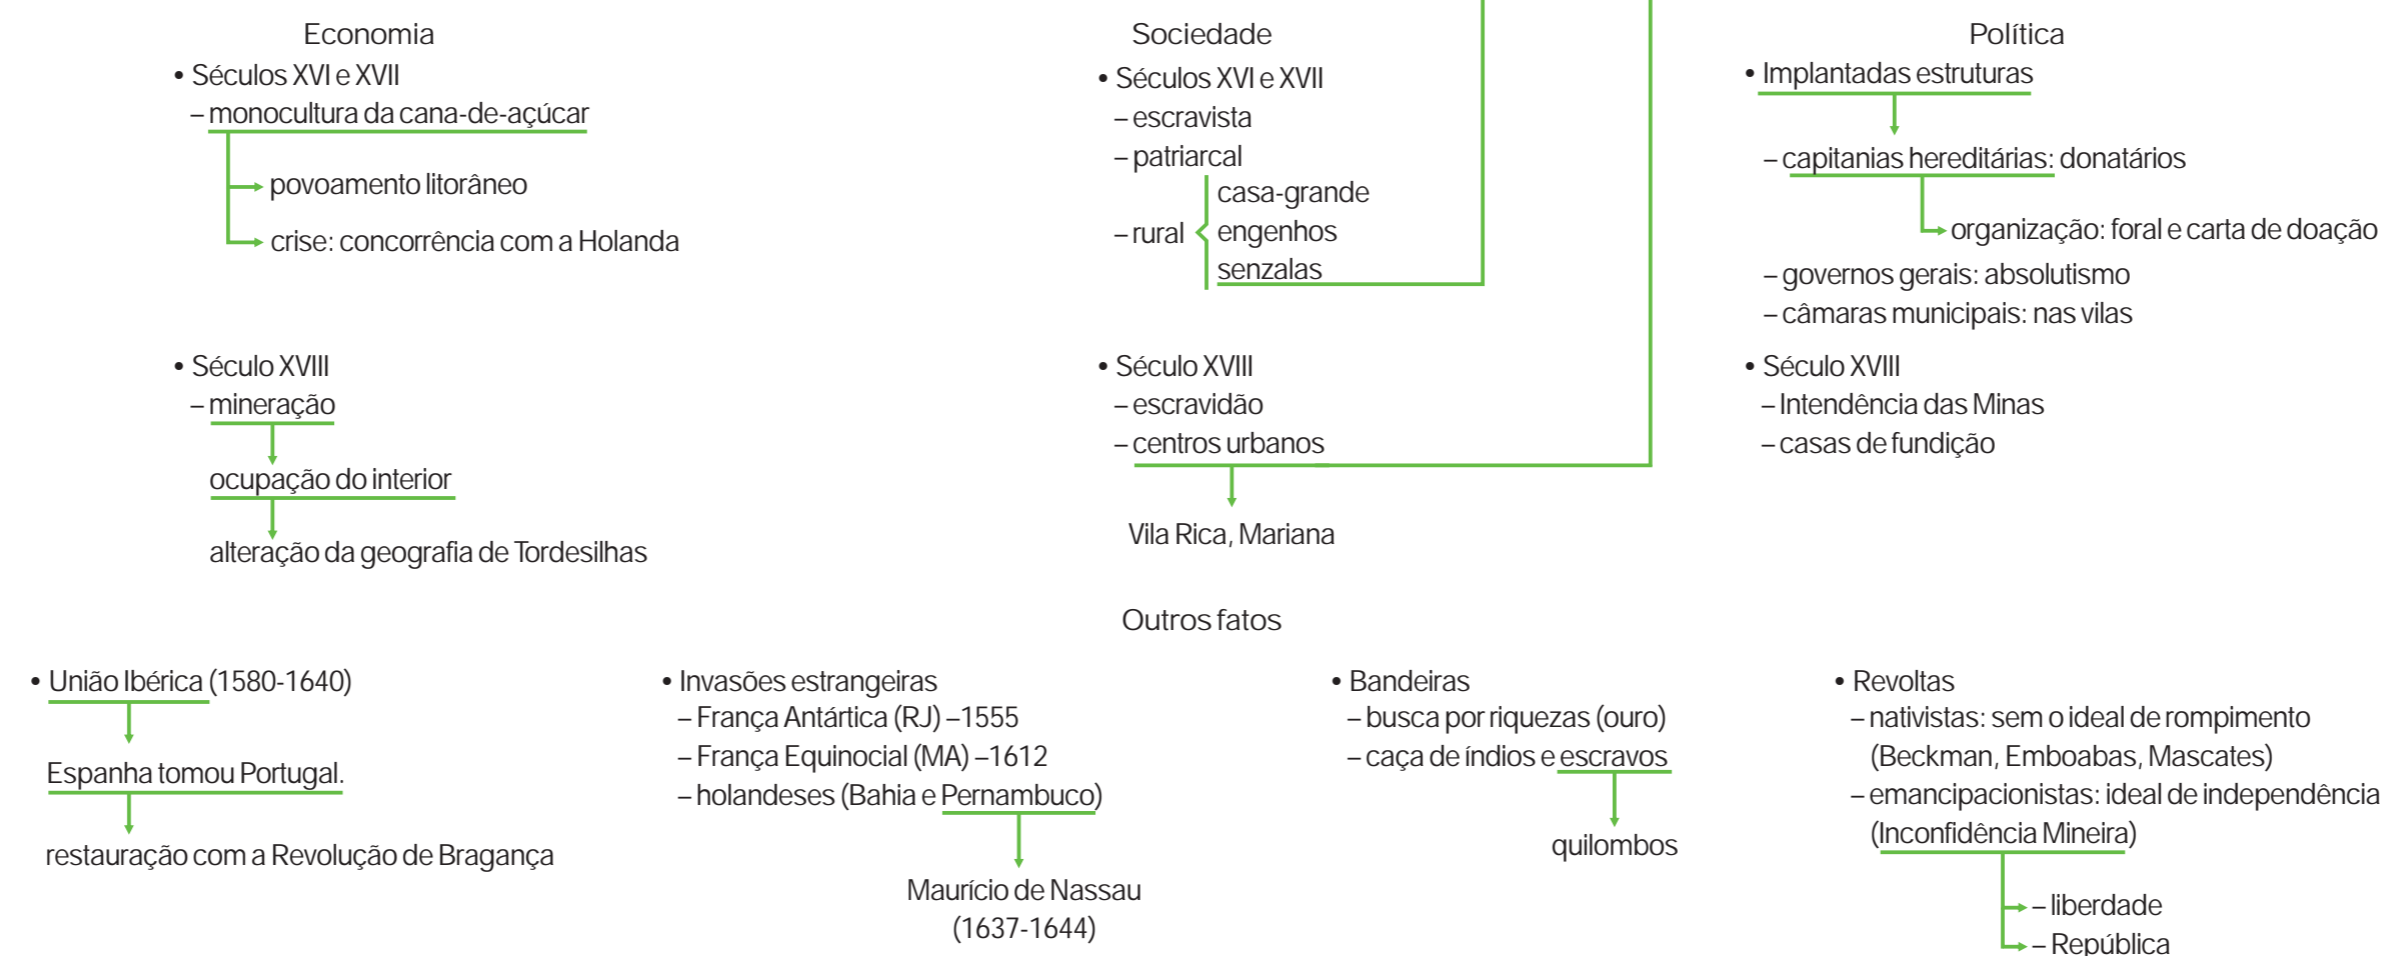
Economia
• Séculos XVI e XVII
– monocultura da cana-de-açúcar
povoamento litorâneo
crise: concorrência com a Holanda

• Século XVIII
– mineração
ocupação do interior
alteração da geografia de Tordesilhas

Sociedade
• Séculos XVI e XVII
– escravista
– patriarcal
– rural
casa-grande
engenhos
senzalas

• Século XVIII
– escravidão
– centros urbanos
Vila Rica, Mariana

Política
• Implantadas estruturas
– capitanias hereditárias: donatários
organização: foral e carta de doação
– governos gerais: absolutismo
– câmaras municipais: nas vilas

• Século XVIII
– Intendência das Minas
– casas de fundição

Outros fatos

• União Ibérica (1580-1640)
Espanha tomou Portugal.
restauração com a Revolução de Bragança

• Invasões estrangeiras
– França Antártica (RJ) –1555
– França Equinocial (MA) –1612
– holandeses (Bahia e Pernambuco)
Maurício de Nassau (1637-1644)

• Bandeiras
– busca por riquezas (ouro)
– caça de índios e escravos
quilombos

• Revoltas
– nativistas: sem o ideal de rompimento (Beckman, Emboabas, Mascates)
– emancipacionistas: ideal de independência (Inconfidência Mineira)
– liberdade
– República